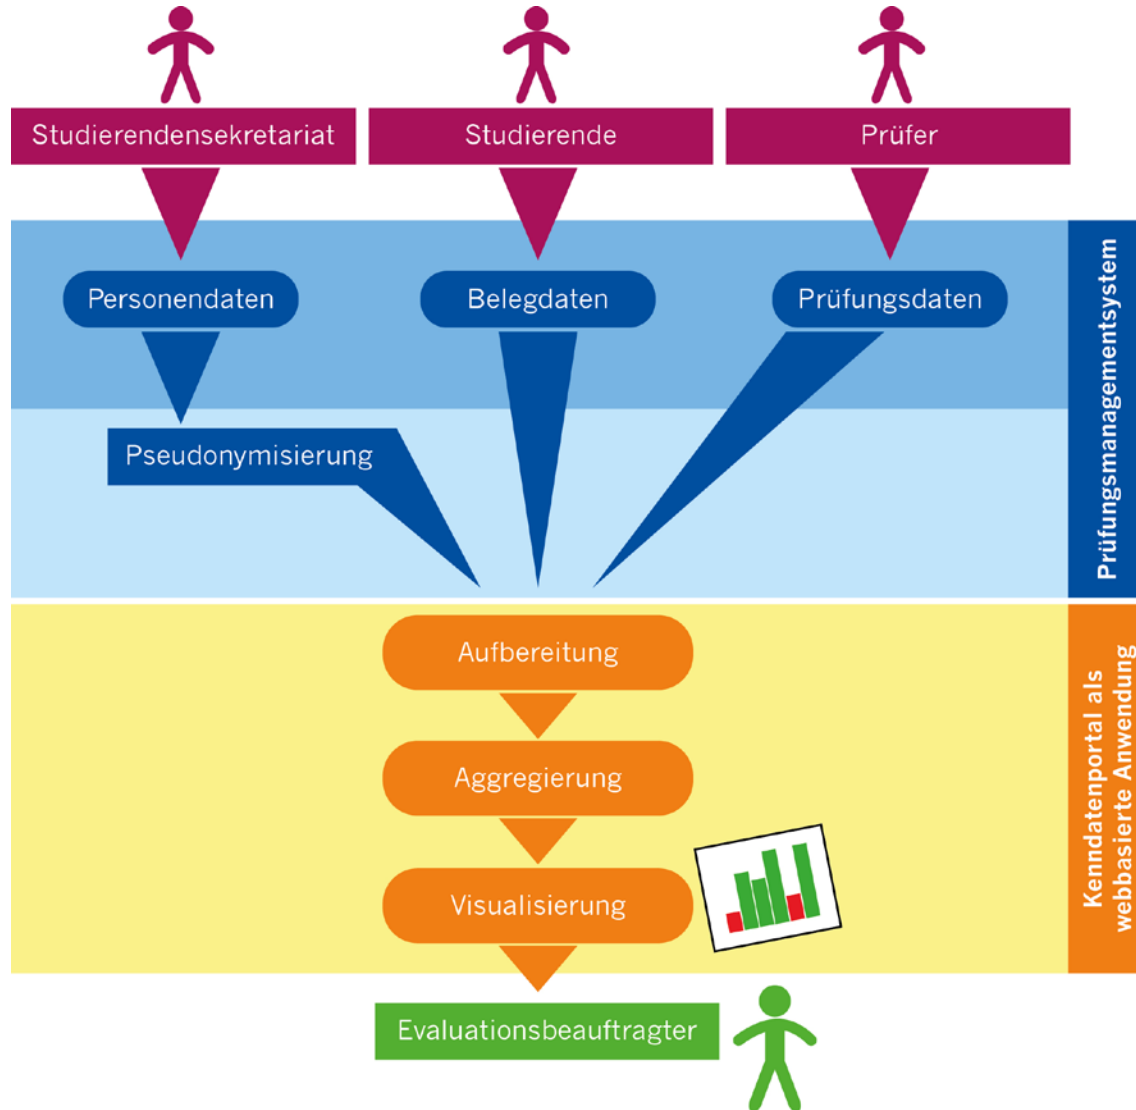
Studierendensekretariat

Studierende

Prüfer

Personendaten

Belegdaten

Prüfungsdaten

Pseudonymisierung

Prüfungsmanagementsystem

Aufbereitung

Aggregierung

Visualisierung

Kenndatenportal als webbasierte Anwendung

Evaluationsbeauftragter